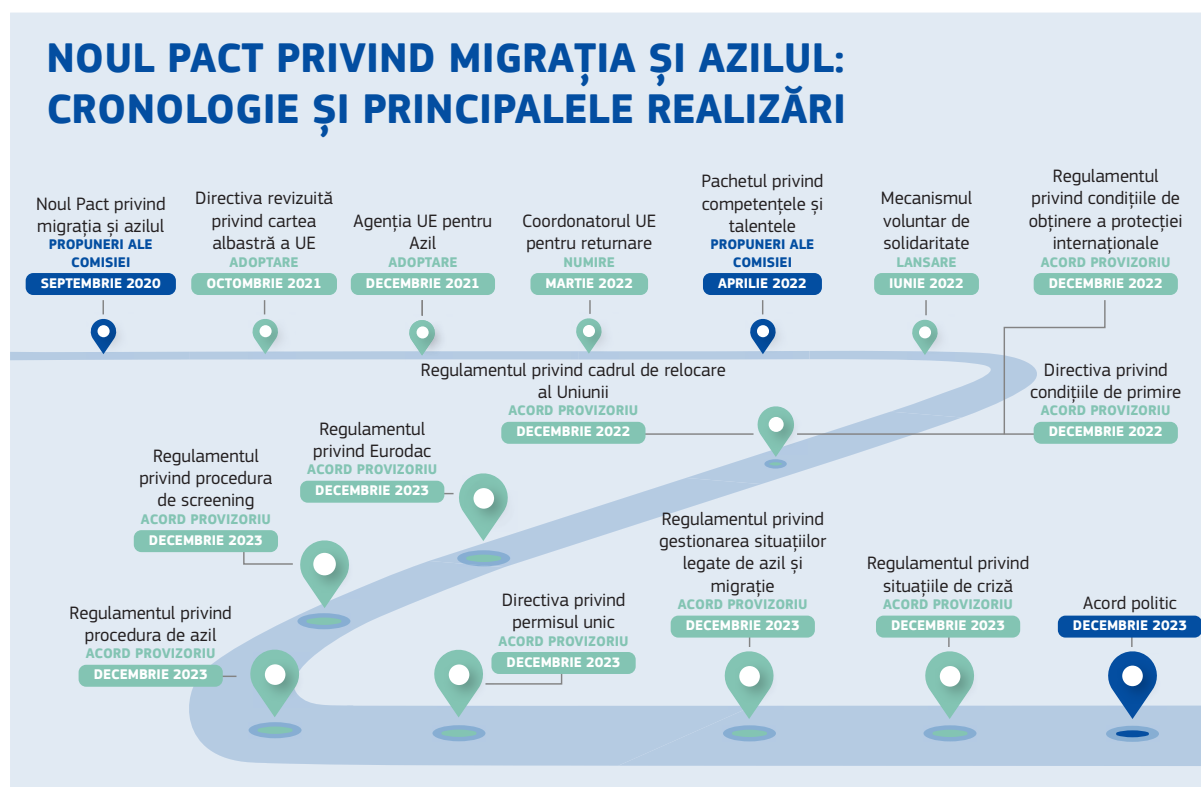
NOUL PACT PRIVIND MIGRAȚIA ȘI AZILUL: CRONOLOGIE ȘI PRINCIPALELE REALIZĂRI

Noul Pact privind migrația și azilul
PROPUNERI ALE COMISIEI
SEPTEMBRIE 2020

Directiva revizuită privind cartea albastră a UE
ADOPTARE
OCTOMBRIE 2021

Agenția UE pentru Azil
ADOPTARE
DECEMBRIE 2021

Coordonatorul UE pentru returnare
NUMIRE
MARTIE 2022

Pachetul privind competențele și talentele
PROPUNERI ALE COMISIEI
APRILIE 2022

Mecanismul voluntar de solidaritate
LANSARE
IUNIE 2022

Regulamentul privind condițiile de obținere a protecției internaționale
ACORD PROVIZORIU
DECEMBRIE 2022

Regulamentul privind cadrul de relocare al Uniunii
ACORD PROVIZORIU
DECEMBRIE 2022

Directiva privind condițiile de primire
ACORD PROVIZORIU
DECEMBRIE 2022

Regulamentul privind Eurodac
ACORD PROVIZORIU
DECEMBRIE 2023

Regulamentul privind procedura de screening
ACORD PROVIZORIU
DECEMBRIE 2023

Regulamentul privind gestionarea situațiilor legate de azil și migrație
ACORD PROVIZORIU
DECEMBRIE 2023

Regulamentul privind situațiile de criză
ACORD PROVIZORIU
DECEMBRIE 2023

Regulamentul privind procedura de azil
ACORD PROVIZORIU
DECEMBRIE 2023

Directiva privind permisul unic
ACORD PROVIZORIU
DECEMBRIE 2023

Acord politic
DECEMBRIE 2023